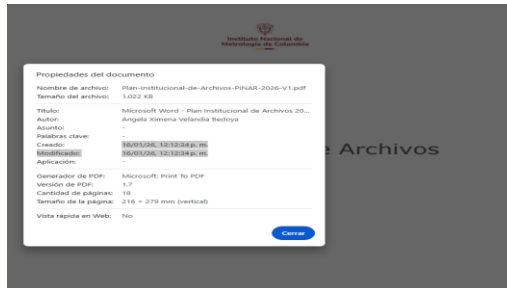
Instituto Nacional de Metrología de Colombia

Propiedades del documento

Nombre de archivo: Plan-Institucional-de-Archivos-PINAR-2026-V1.pdf
Tamaño del archivo: 1.022 KB

Título: Microsoft Word - Plan Institucional de Archivos 20...
Autor: Angela Ximena Velandia Bedoya
Asunto: -
Palabras clave: -
Creado: 16/01/26, 12:12:34 p. m.
Modificado: 16/01/26, 12:12:34 p. m.
Aplicación: -

Generador de PDF: Microsoft: Print To PDF
Versión de PDF: 1.7
Cantidad de páginas: 18
Tamaño de la página: 216 × 279 mm (vertical)

Vista rápida en Web: No

Cerrar

e Archivos